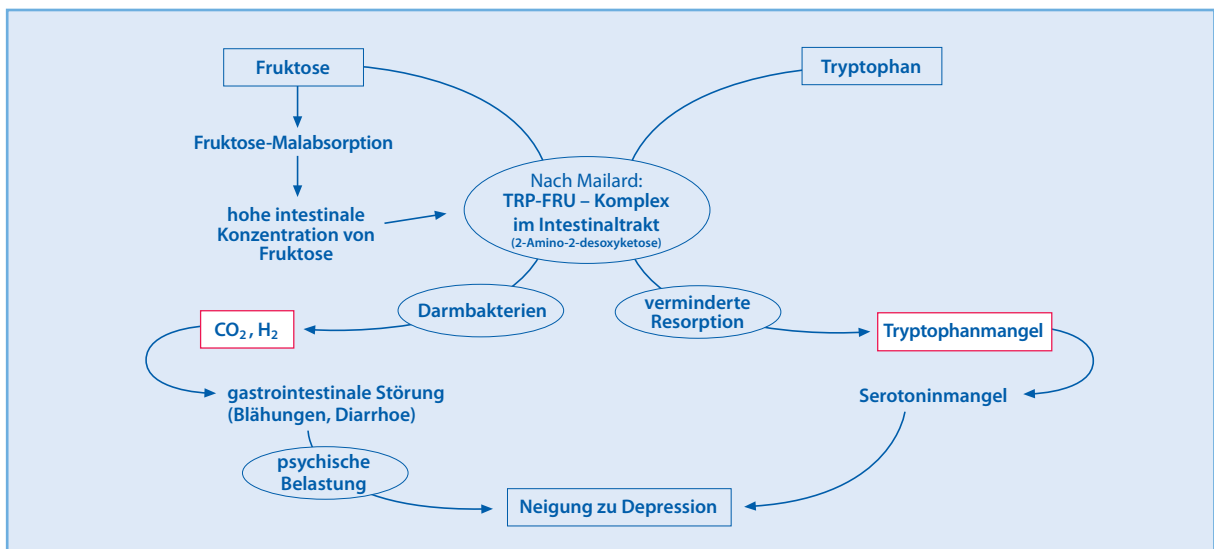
Fruktose

Tryptophan

Fruktose-Malabsorption

hohe intestinale Konzentration von Fruktose

Nach Mailard:
TRP-FRU – Komplex im Intestinaltrakt
(2-Amino-2-desoxyketose)

Darmbakterien

verminderte Resorption

$CO_2$, $H_2$

Tryptophanmangel

gastrointestinale Störung (Blähungen, Diarrhoe)

Serotoninmangel

psychische Belastung

Neigung zu Depression